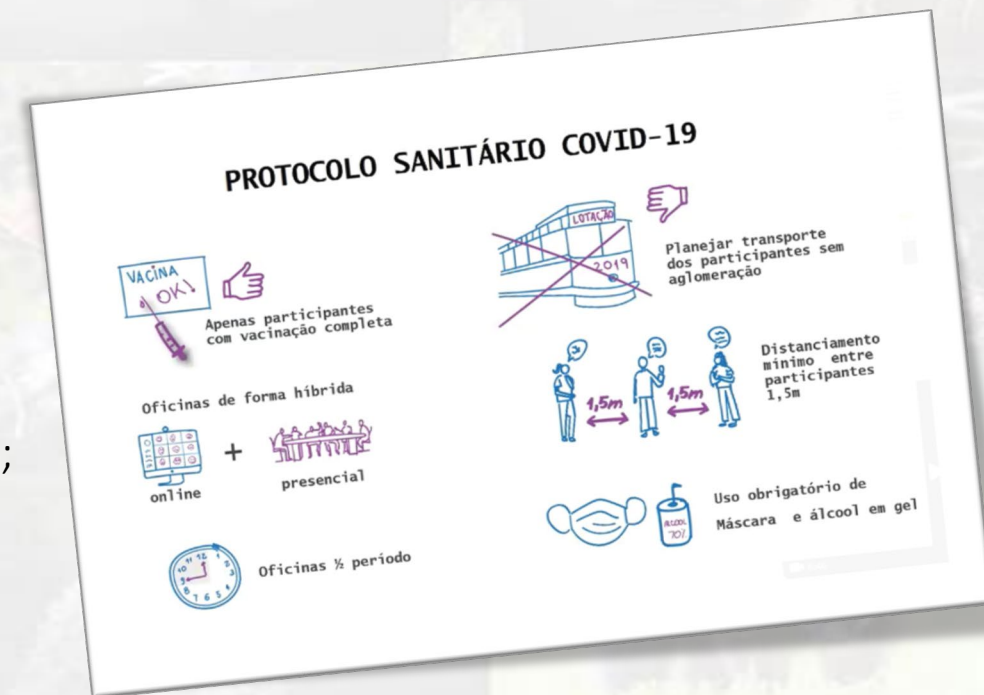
PROTOCOLO SANITÁRIO COVID-19

VACINA OK!

Apenas participantes com vacinação completa

Oficinas de forma híbrida

online + presencial

Oficinas ½ período

LOTAÇÃO

2019

Planejar transporte dos participantes sem aglomeração

1,5m

1,5m

Distanciamento mínimo entre participantes 1,5m

ÁLCOOL 70%

Uso obrigatório de Máscara e álcool em gel

;